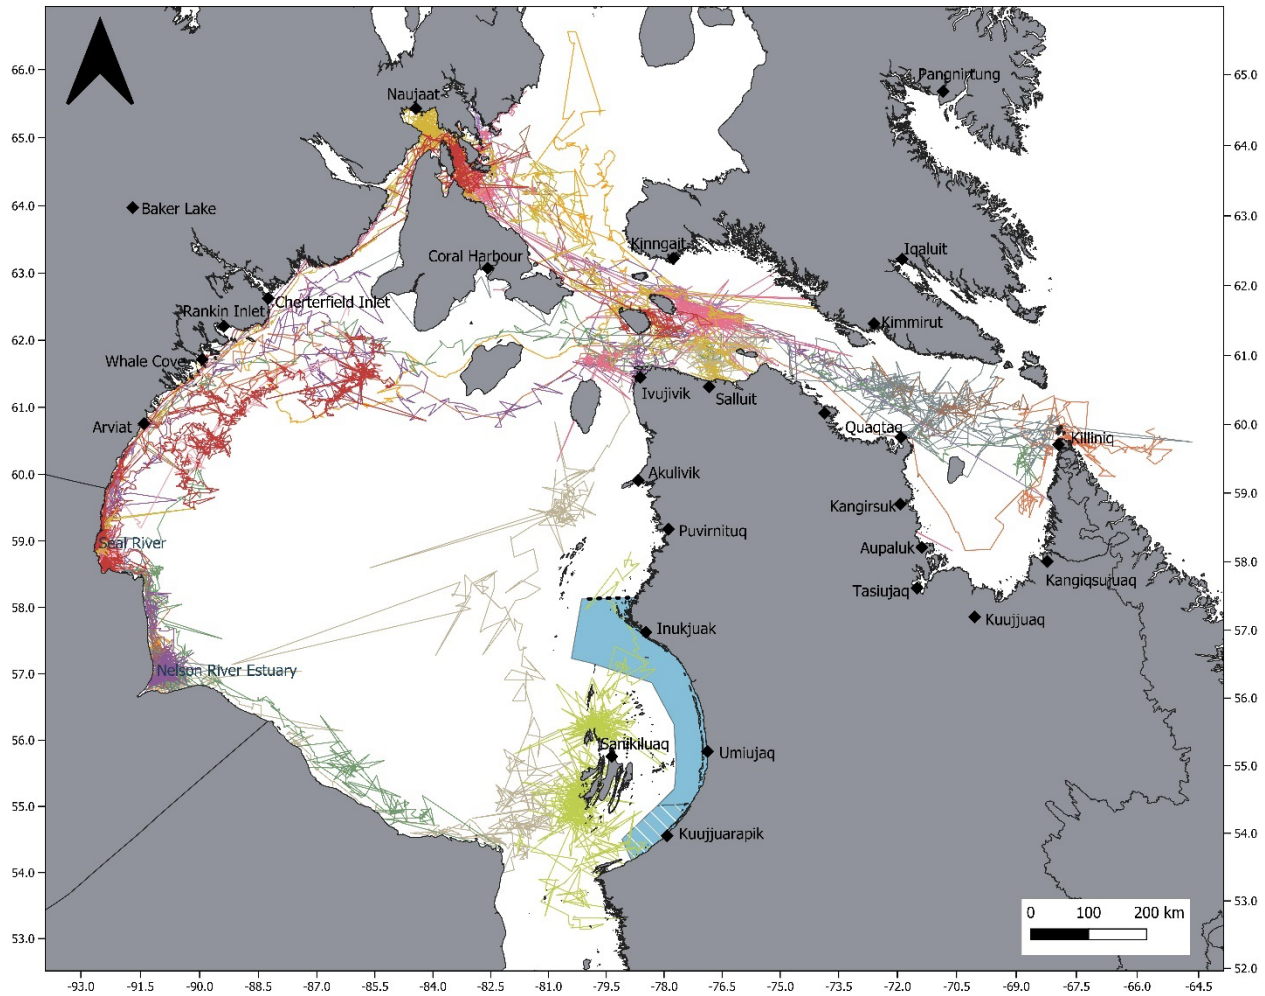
Naujaat
Pangnirtung
Baker Lake
Coral Harbour
Kinngait
Iqaluit
Cherterfield Inlet
Rankin Inlet
Kimmirut
Whale Cove
Ivujivik
Salluit
Arviat
Quaqtaq
Killiniq
Akulivik
Kangirsuk
Puvirnituq
Seal River
Aupaluk
Kangiqsujuaq
Tasiujaq
Kuujjuaq
Inukjuak
Nelson River Estuary
Sanikiluaq
Umiujaq
Kuujjuarapik
0 100 200 km

66.0
65.0
64.0
63.0
62.0
61.0
60.0
59.0
58.0
57.0
56.0
55.0
54.0
53.0

65.0
64.0
63.0
62.0
61.0
60.0
59.0
58.0
57.0
56.0
55.0
54.0
53.0
52.0

-93.0
-91.5
-90.0
-88.5
-87.0
-85.5
-84.0
-82.5
-81.0
-79.5
-78.0
-76.5
-75.0
-73.5
-72.0
-70.5
-69.0
-67.5
-66.0
-64.5